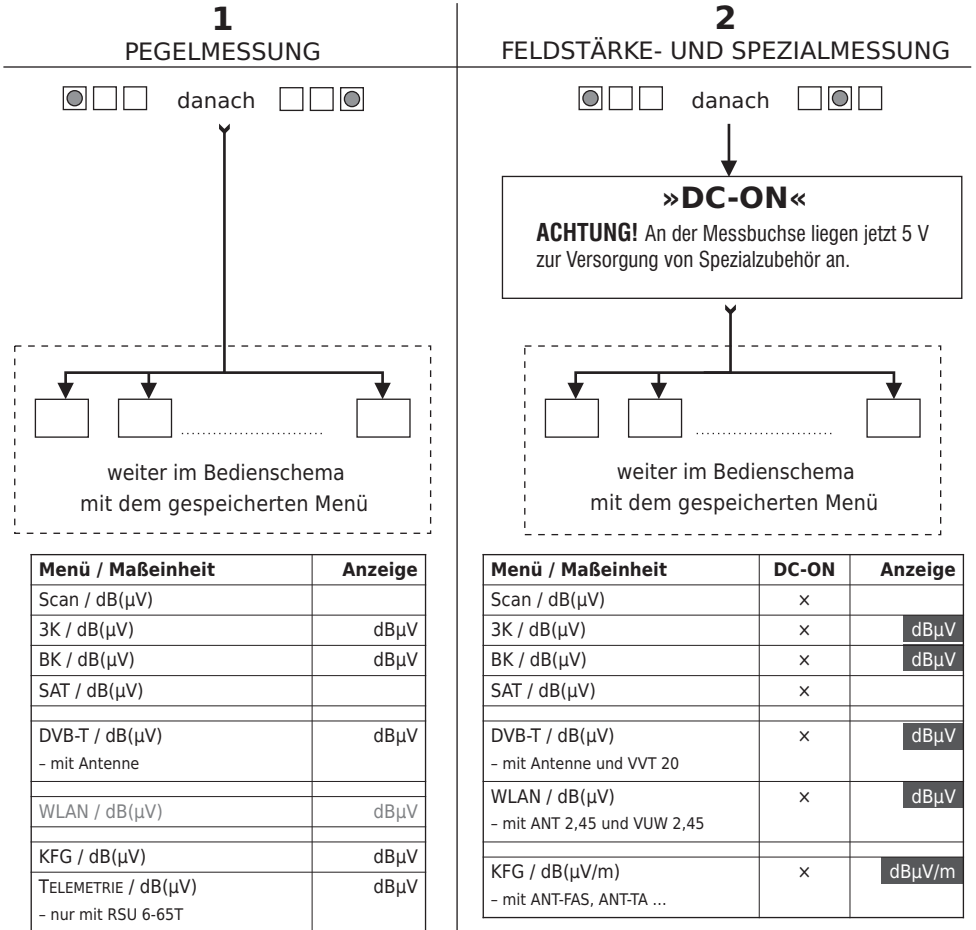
1
PEGELMESSUNG

danach

weiter im Bedienschema
mit dem gespeicherten Menü

| Menü / Maßeinheit | Anzeige |
|---|---|
| Scan / dB(μV) | |
| 3K / dB(μV) | dBμV |
| BK / dB(μV) | dBμV |
| SAT / dB(μV) | |
| | |
| DVB-T / dB(μV) – mit Antenne | dBμV |
| | |
| WLAN / dB(μV) | dBμV |
| | |
| KFG / dB(μV) | dBμV |
| TELEMETRIE / dB(μV) – nur mit RSU 6-65T | dBμV |

2
FELDSTÄRKE- UND SPEZIALMESSUNG

danach

»DC-ON«
ACHTUNG! An der Messbuchse liegen jetzt 5 V zur Versorgung von Spezialzubehör an.

weiter im Bedienschema
mit dem gespeicherten Menü

| Menü / Maßeinheit | DC-ON | Anzeige |
|---|---|---|
| Scan / dB(μV) | × | |
| 3K / dB(μV) | × | dBμV |
| BK / dB(μV) | × | dBμV |
| SAT / dB(μV) | × | |
| | | |
| DVB-T / dB(μV) – mit Antenne und VVT 20 | × | dBμV |
| WLAN / dB(μV) – mit ANT 2,45 und VUW 2,45 | × | dBμV |
| | | |
| KFG / dB(μV/m) – mit ANT-FAS, ANT-TA ... | × | dBμV/m |